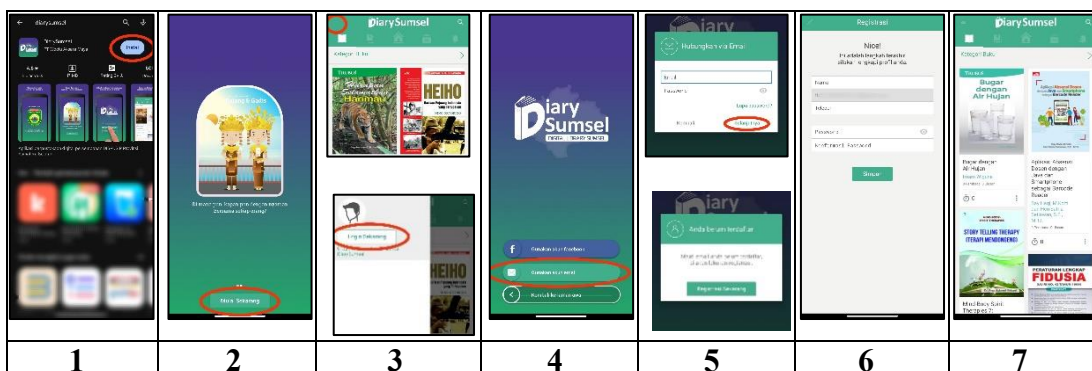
diarysumsel

Install

Mulai Sekarang

DiarySumsel

Kategori Buku

HEIHO

Masuk Sekarang

Diary Sumsel

Gunakan akun Facebook

Gunakan akun email

Hubungkan via Email

Email

Password

Lupa kata sandi?

Kembali

Selanjutnya

Anda belum terdaftar

Registrasi Sekarang

Registrasi

Nice!

Nama

Password

Konfirmasi Password

Simpan

DiarySumsel

Kategori Buku

Bugar dengan Air Hujan

STORY TELLING THERAPY

FIDUSIA

PERATURAN LENGKAP

| 1 | 2 | 3 | 4 | 5 | 6 | 7 |
|---|---|---|---|---|---|---|